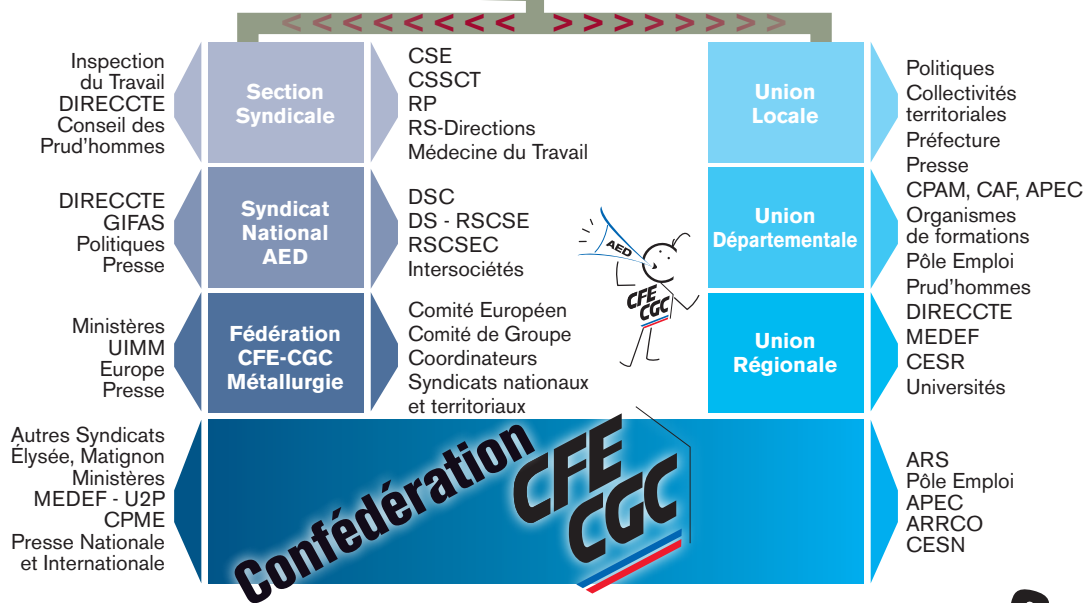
< < < < < < < < > > > > > > > >

Inspection du Travail
DIRECCTE
Conseil des Prud'hommes

Section Syndicale

CSE
CSSCT
RP
RS-Directions
Médecine du Travail

DIRECCTE
GIFAS
Politiques
Presse

Syndicat National AED

DSC
DS - RSCSE
RSCSEC
Intersociétés

Ministères
UIMM
Europe
Presse

Fédération CFE-CGC Métallurgie

Comité Européen
Comité de Groupe
Coordinateurs
Syndicats nationaux et territoriaux

AED
CFE CGC

Union Locale

Union Départementale

Union Régionale

Politiques
Collectivités territoriales
Préfecture
Presse
CPAM, CAF, APEC
Organismes de formations
Pôle Emploi
Prud'hommes
DIRECCTE
MEDEF
CESR
Universités

Autres Syndicats
Élysée, Matignon
Ministères
MEDEF - U2P
CPME
Presse Nationale et Internationale

Confédération CFE CGC

ARS
Pôle Emploi
APEC
ARRCO
CESN